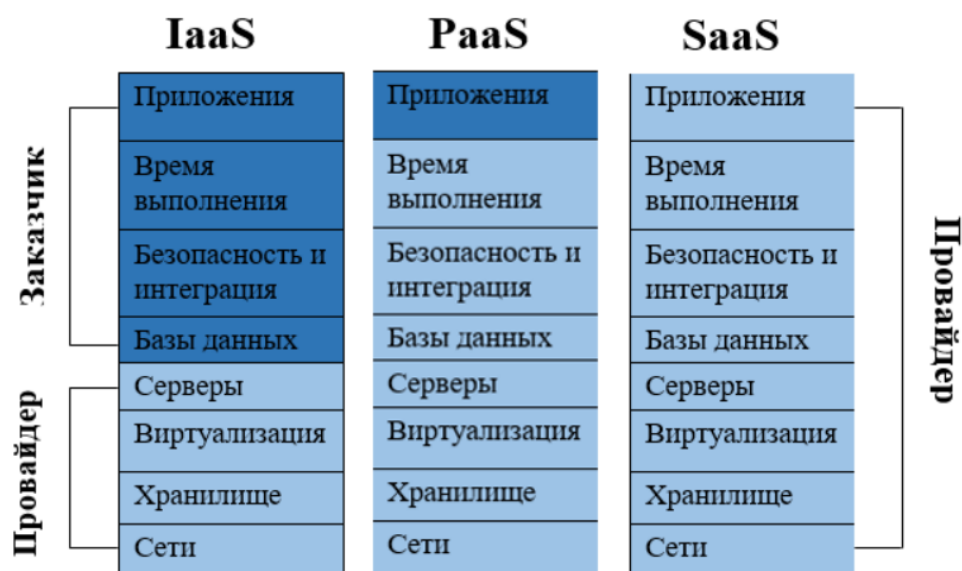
IaaS

Заказчик

Провайдер

Приложения

Время выполнения

Безопасность и интеграция

Базы данных

Серверы

Виртуализация

Хранилище

Сети

PaaS

Приложения

Время выполнения

Безопасность и интеграция

Базы данных

Серверы

Виртуализация

Хранилище

Сети

SaaS

Приложения

Время выполнения

Безопасность и интеграция

Базы данных

Серверы

Виртуализация

Хранилище

Сети

Провайдер